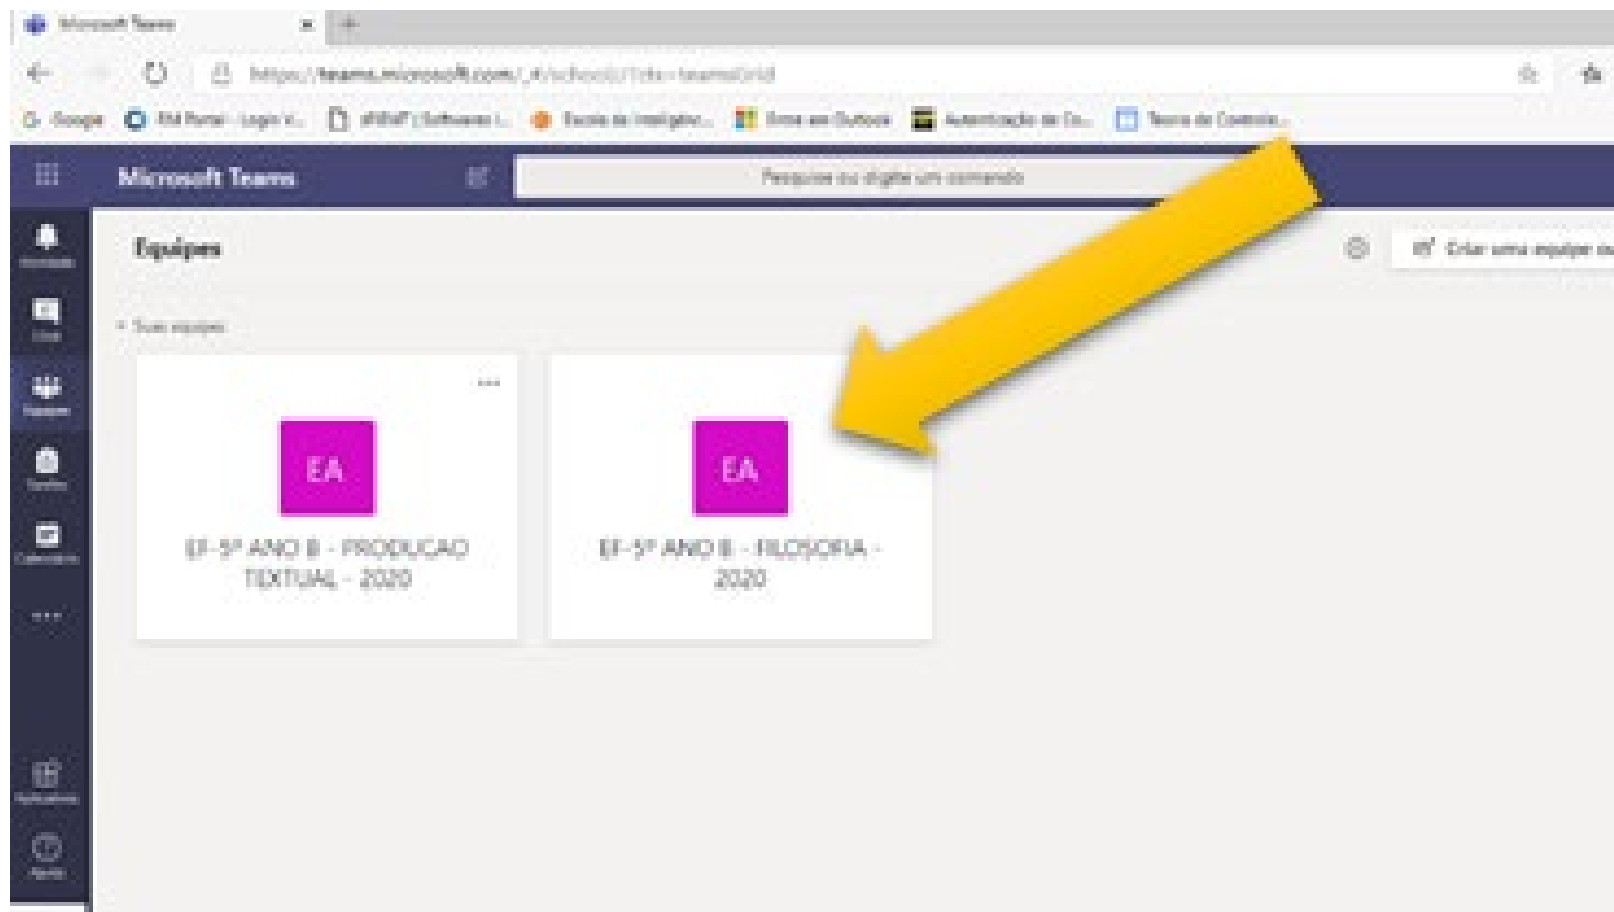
Microsoft Teams

https://teams.microsoft.com/_#/school//?ctx=teamsGrid

Google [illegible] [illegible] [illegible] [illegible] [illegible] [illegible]

Microsoft Teams

Pesquise ou digite um comando

Equipes

Criar uma equipe ou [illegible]

Suas equipes

...

EA

EF-5º ANO B - PRODUCAO TEXTUAL - 2020

EA

EF-5º ANO B - FILOSOFIA - 2020

...